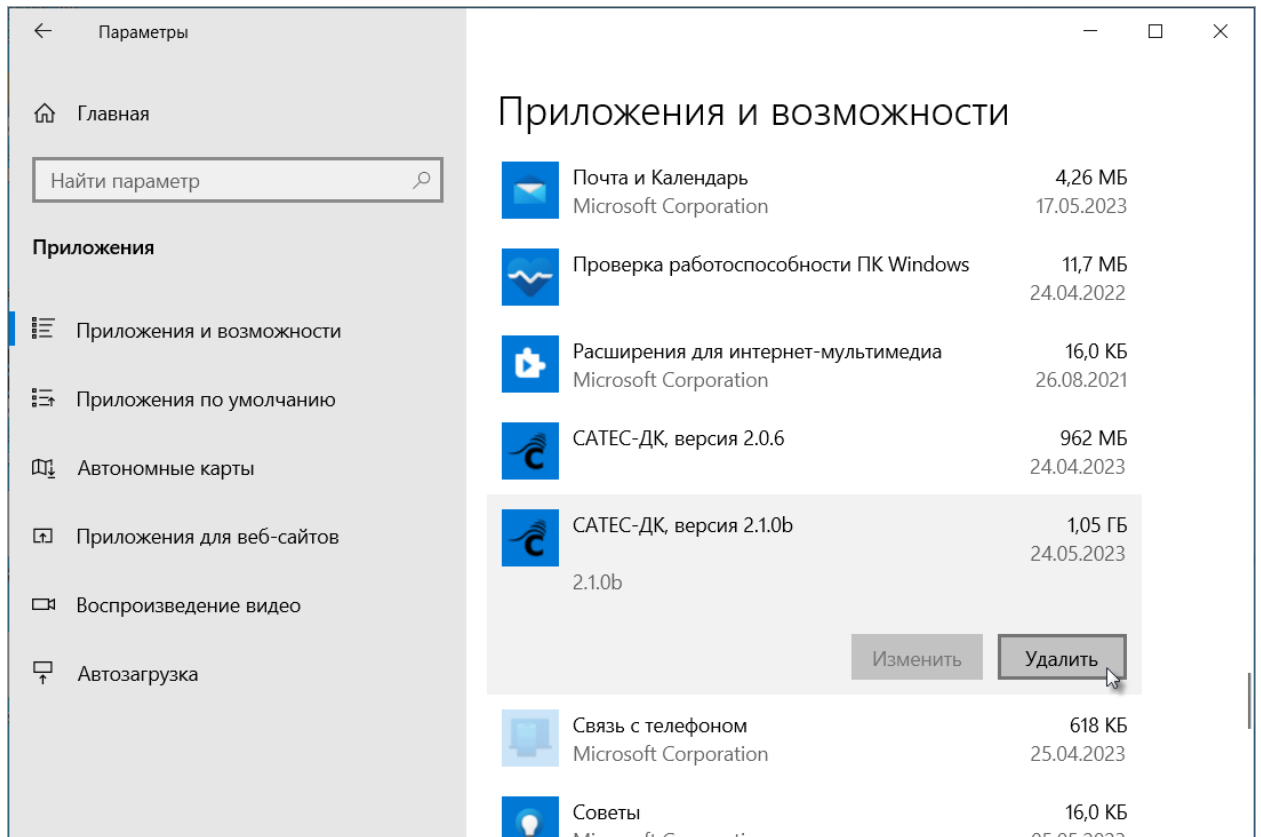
Параметры

Главная

Найти параметр

Приложения

Приложения и возможности

Приложения по умолчанию

Автономные карты

Приложения для веб-сайтов

Воспроизведение видео

Автозагрузка

Приложения и возможности

Почта и Календарь
Microsoft Corporation
4,26 МБ
17.05.2023

Проверка работоспособности ПК Windows
11,7 МБ
24.04.2022

Расширения для интернет-мультимедиа
Microsoft Corporation
16,0 КБ
26.08.2021

САТЕС-ДК, версия 2.0.6
962 МБ
24.04.2023

САТЕС-ДК, версия 2.1.0b
1,05 ГБ
24.05.2023
2.1.0b

Изменить
Удалить

Связь с телефоном
Microsoft Corporation
618 КБ
25.04.2023

Советы
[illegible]
16,0 КБ
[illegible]